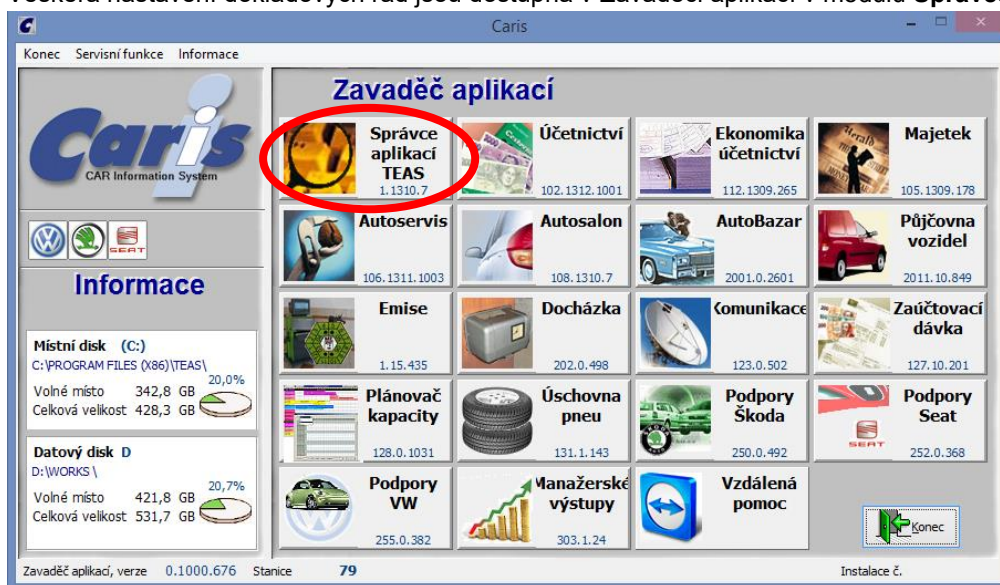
Veškerá nastavení dokladových řad jsou dostupná v Zavaděči aplikací v modulu Správce

Caris

Konec Servisní funkce Informace

Caris
CAR Information System

SEAT

Informace

Místní disk (C:)
C:\PROGRAM FILES (X86)\TEAS\
Volné místo 342,8 GB
Celková velikost 428,3 GB
20,0%

Datový disk D
D:\WORKS \
Volné místo 421,8 GB
Celková velikost 531,7 GB
20,7%

Zavaděč aplikací

Správce aplikací TEAS
1.1310.7

Účetnictví
102.1312.1001

Ekonomika účetnictví
112.1309.265

Majetek
105.1309.178

Autoservis
106.1311.1003

Autosalon
108.1310.7

AutoBazar
2001.0.2601

Půjčovna vozidel
2011.10.849

Emise
1.15.435

Docházka
202.0.498

Komunikace
123.0.502

Zaúčtovací dávka
127.10.201

Plánovač kapacity
128.0.1031

Úschovna pneu
131.1.143

Podpory Škoda
250.0.492

Podpory Seat
SEAT
252.0.368

Podpory VW
255.0.382

Manažerské výstupy
303.1.24

Vzdálená pomoc

Konec

Zavaděč aplikací, verze 0.1000.676 Stanice 79 Instalace č.